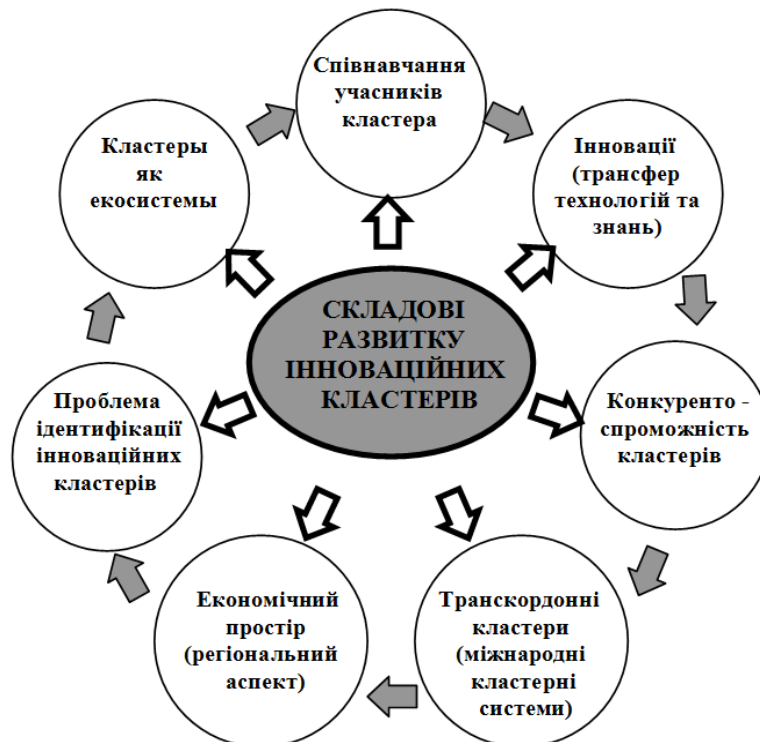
Співнавчання учасників кластера

Кластеры як екосистемы

Інновації (трансфер технологій та знань)

СКЛАДОВІ РАЗВИТКУ ІННОВАЦІЙНИХ КЛАСТЕРІВ

Проблема ідентифікації інноваційних кластерів

Конкуренто - спроможність кластерів

Економічний простір (регіональний аспект)

Транскордонні кластери (міжнародні кластерні системи)